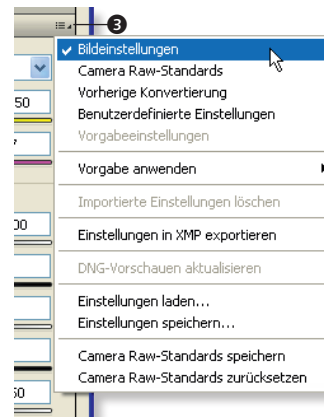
3

✓ Bildeinstellungen
Camera Raw-Standards
Vorherige Konvertierung
Benutzerdefinierte Einstellungen
Vorgabeeinstellungen

Vorgabe anwenden

Importierte Einstellungen löschen

Einstellungen in XMP exportieren

DNG-Vorschauen aktualisieren

Einstellungen laden...
Einstellungen speichern...

Camera Raw-Standards speichern
Camera Raw-Standards zurücksetzen

50
00
50